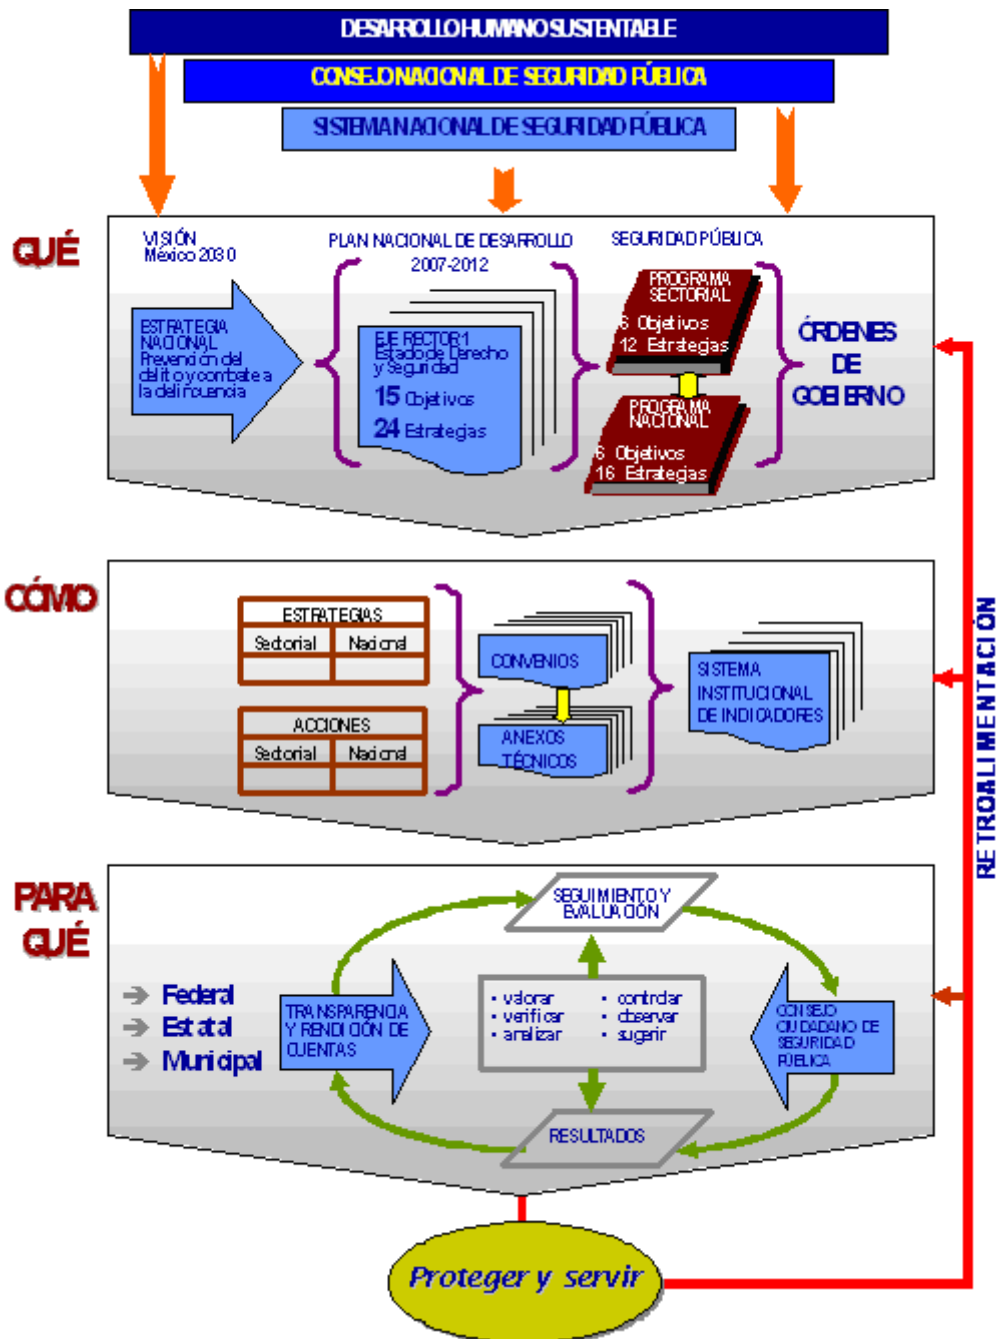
DESARROLLO HUMANO SUSTENTABLE

CONSEJO NACIONAL DE SEGURIDAD PÚBLICA

SISTEMA NACIONAL DE SEGURIDAD PÚBLICA

QUÉ

VISIÓN México 2030

ESTRATEGIA NACIONAL Prevención del delito y combate a la delincuencia

PLAN NACIONAL DE DESARROLLO 2007-2012

EJE RECTOR 1 Estado de Derecho y Seguridad

15 Objetivos

24 Estrategias

SEGURIDAD PÚBLICA

PROGRAMA SECTORIAL

6 Objetivos

12 Estrategias

PROGRAMA NACIONAL

6 Objetivos

16 Estrategias

ÓRDENES DE GOBIERNO

CÓMO

ESTRATEGIAS

| Sectorial | Nacional |
|---|---|
| | |

ACCIONES

| Sectorial | Nacional |
|---|---|
| | |

CONVENIOS

ANEXOS TÉCNICOS

SISTEMA INSTITUCIONAL DE INDICADORES

RETROALIMENTACIÓN

PARA QUÉ

Federal

Estatal

Municipal

TRANSPARENCIA Y RENDICIÓN DE CUENTAS

SEGUIMIENTO Y EVALUACIÓN

• valorar
• verificar
• analizar
• controlar
• observar
• sugerir

RESULTADOS

CONSEJO CIUDADANO DE SEGURIDAD PÚBLICA

Proteger y servir